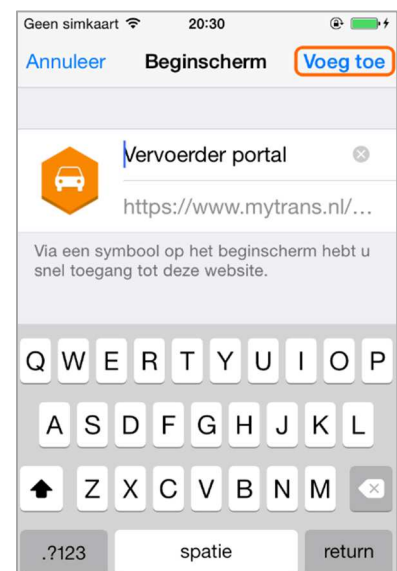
Geen simkaart 20:30

Annuleer Beginscherm Voeg toe

Vervoerder portal

https://www.mytrans.nl/...

Via een symbool op het beginscherm hebt u snel toegang tot deze website.

Q W E R T Y U I O P
A S D F G H J K L
Z X C V B N M
.?123 spatie return